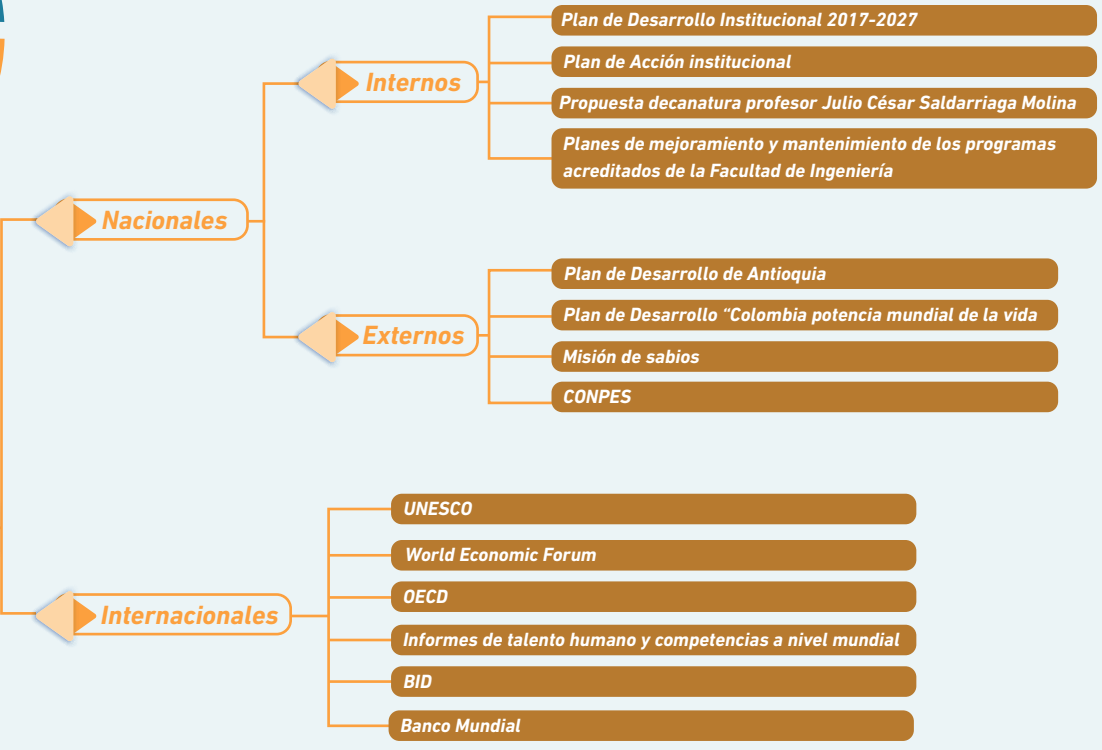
Nacionales

Internos

Plan de Desarrollo Institucional 2017-2027

Plan de Acción institucional

Propuesta decanatura profesor Julio César Saldarriaga Molina

Planes de mejoramiento y mantenimiento de los programas acreditados de la Facultad de Ingeniería

Externos

Plan de Desarrollo de Antioquia

Plan de Desarrollo “Colombia potencia mundial de la vida

Misión de sabios

CONPES

Internacionales

UNESCO

World Economic Forum

OECD

Informes de talento humano y competencias a nivel mundial

BID

Banco Mundial